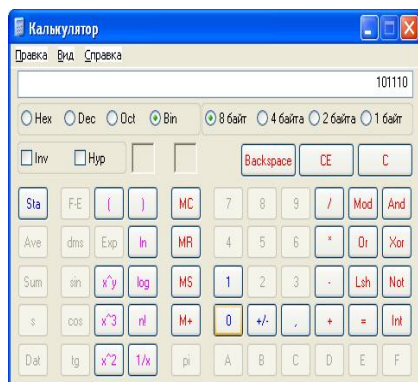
Калькулятор

Правка Вид Справка

101110

Hex Dec Oct Bin

8 байт 4 байта 2 байта 1 байт

Inv Hyp

Backspace CE C

Sta F-E ( ) MC 7 8 9 / Mod And

Ave dms Exp ln MR 4 5 6 * Or Xor

Sum sin x^y log MS 1 2 3 - Lsh Not

s cos x^3 n! M+ 0 +/- , + = Int

Dat tg x^2 1/x pi A B C D E F